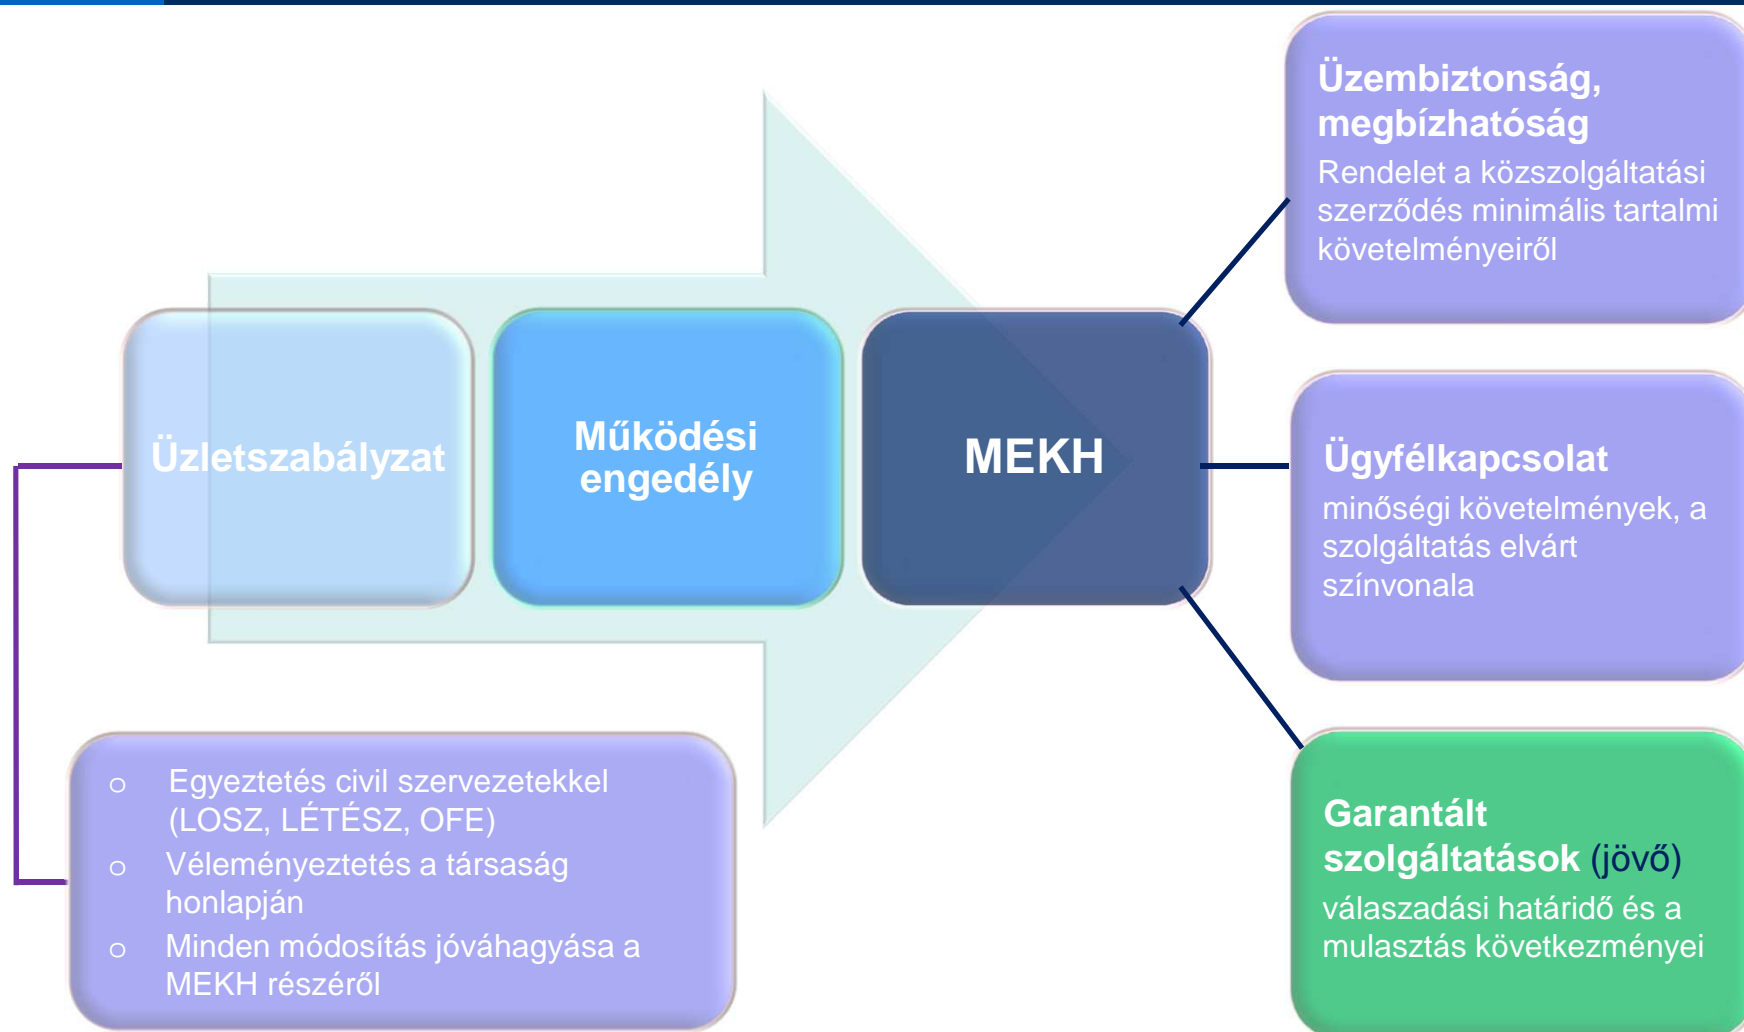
Üzletszabályzat

Működési engedély

MEKH

Üzembiztonság, megbízhatóság
Rendelet a közszolgáltatási szerződés minimális tartalmi követelményeiről

Ügyfélkapcsolat
minőségi követelmények, a szolgáltatás elvárt színvonala

Garantált szolgáltatások (jövő)
válaszadási határidő és a mulasztás következményei

o Egyeztetés civil szervezetekkel (LOSZ, LÉTÉSZ, OFE)
o Véleményeztetés a társaság honlapján
o Minden módosítás jóváhagyása a MEKH részéről